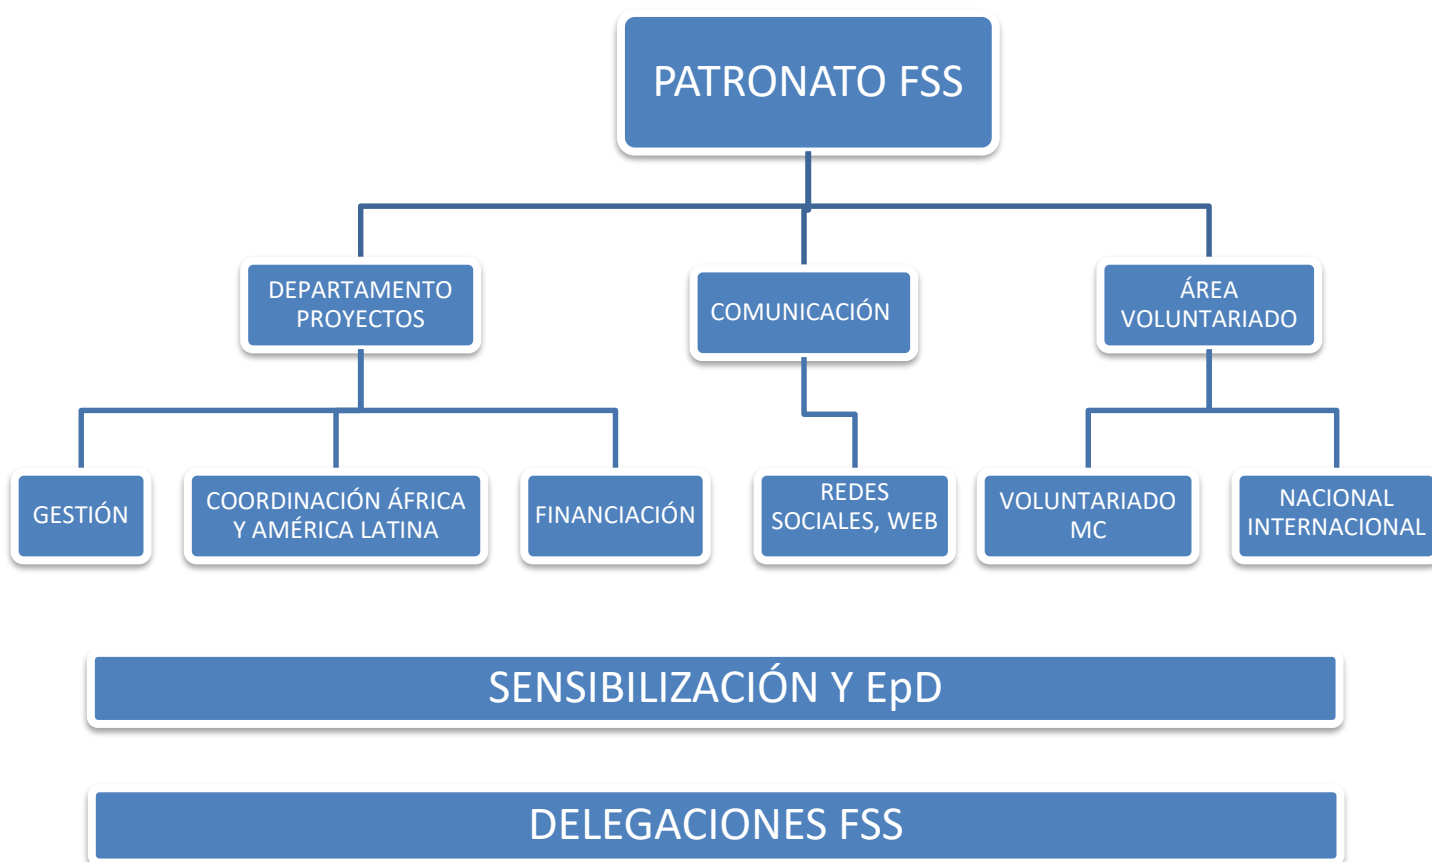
PATRONATO FSS

DEPARTAMENTO PROYECTOS

COMUNICACIÓN

ÁREA VOLUNTARIADO

GESTIÓN

COORDINACIÓN ÁFRICA Y AMÉRICA LATINA

FINANCIACIÓN

REDES SOCIALES, WEB

VOLUNTARIADO MC

NACIONAL INTERNACIONAL

SENSIBILIZACIÓN Y EpD

DELEGACIONES FSS